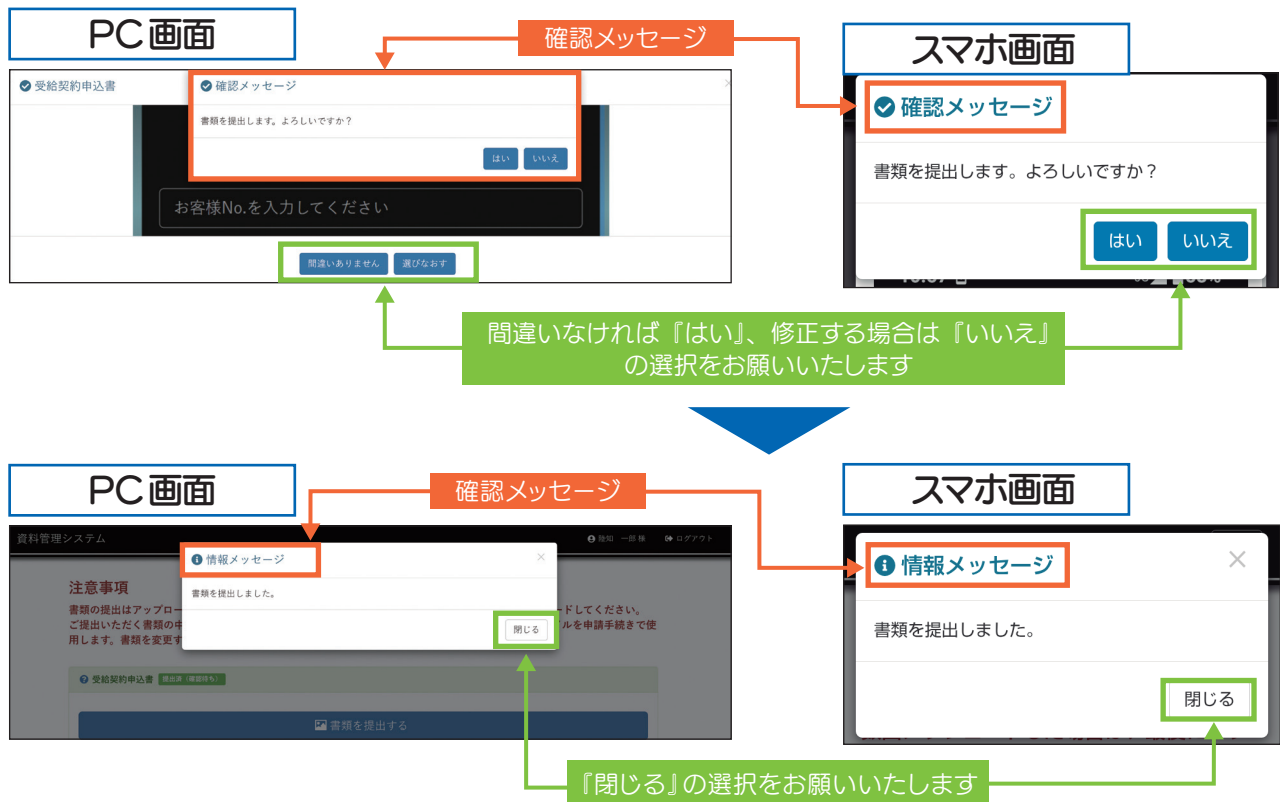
PC画面

確認メッセージ

スマホ画面

受給契約申込書

確認メッセージ

書類を提出します。よろしいですか？

はい いいえ

お客様No.を入力してください

間違いありません 選びなおす

確認メッセージ

書類を提出します。よろしいですか？

はい いいえ

間違いなければ『はい』、修正する場合は『いいえ』の選択をお願いいたします

PC画面

確認メッセージ

スマホ画面

資料管理システム

陸和 一郎 様 ログアウト

情報メッセージ

書類を提出しました。

閉じる

注意事項

書類の提出はアップロー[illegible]ドしてください。
ご提出いただく書類の中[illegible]ルを申請手続きで使用します。書類を変更す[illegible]

受給契約申込書 提出済（確認待ち）

書類を提出する

情報メッセージ

書類を提出しました。

閉じる

『閉じる』の選択をお願いいたします